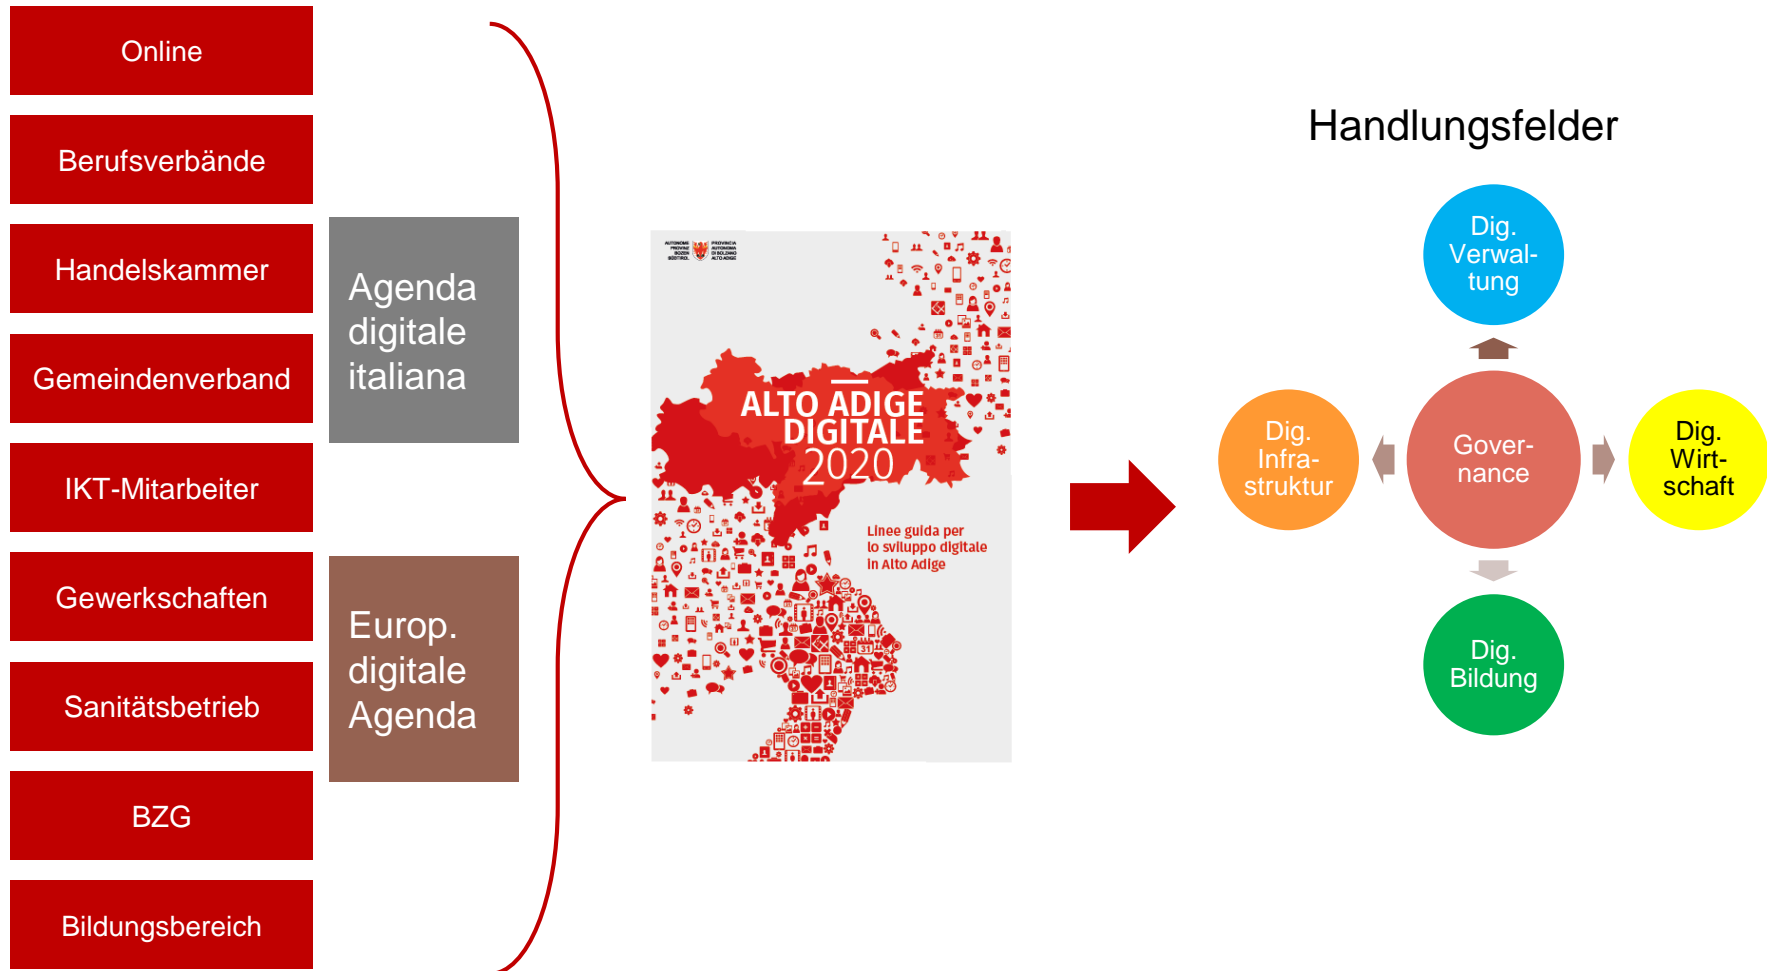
Online

Berufsverbände

Handelskammer

Gemeindenverband

IKT-Mitarbeiter

Gewerkschaften

Sanitätsbetrieb

BZG

Bildungsbereich

Agenda digitale italiana

Europ. digitale Agenda

AUTONOME PROVINZ BOZEN SÜDTIROL PROVINCIA AUTONOMA DI BOLZANO ALTO ADIGE

ALTO ADIGE DIGITALE 2020

Linee guida per lo sviluppo digitale in Alto Adige

Handlungsfelder

Dig. Verwaltung

Dig. Infrastruktur

Governance

Dig. Wirtschaft

Dig. Bildung